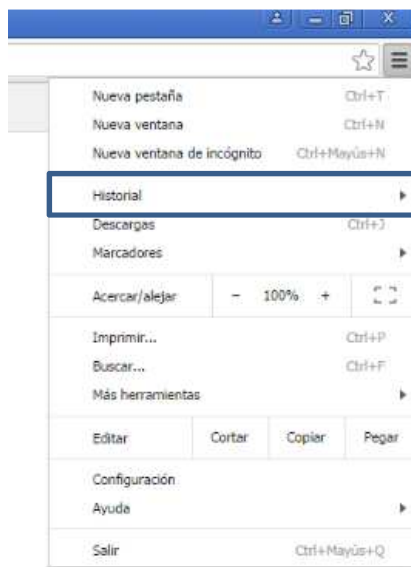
Nueva pestaña Ctrl+T
Nueva ventana Ctrl+N
Nueva ventana de incógnito Ctrl+Mayús+N

Historial

Descargas Ctrl+J
Marcadores

Acercar/alejar − 100% +

Imprimir... Ctrl+P
Buscar... Ctrl+F
Más herramientas

Editar Cortar Copiar Pegar

Configuración
Ayuda

Salir Ctrl+Mayús+Q